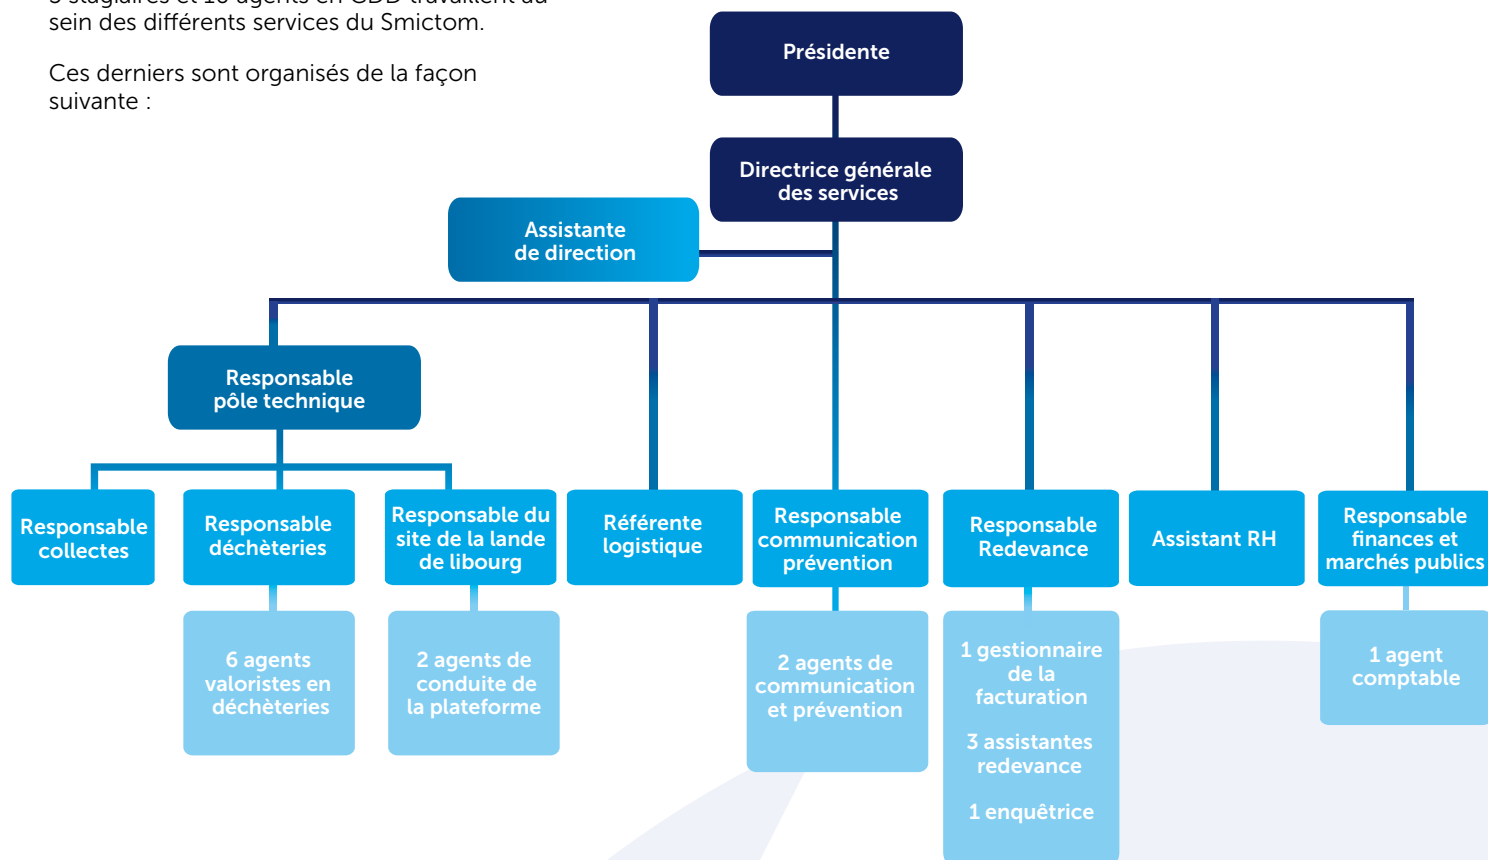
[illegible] sein des différents services du Smictom.

Ces derniers sont organisés de la façon suivante :

Présidente

Directrice générale des services

Assistante de direction

Responsable pôle technique

Responsable collectes

Responsable déchèteries

6 agents valoristes en déchèteries

Responsable du site de la lande de libourg

2 agents de conduite de la plateforme

Référente logistique

Responsable communication prévention

2 agents de communication et prévention

Responsable Redevance

1 gestionnaire de la facturation

3 assistantes redevance

1 enquêtrice

Assistant RH

Responsable finances et marchés publics

1 agent comptable